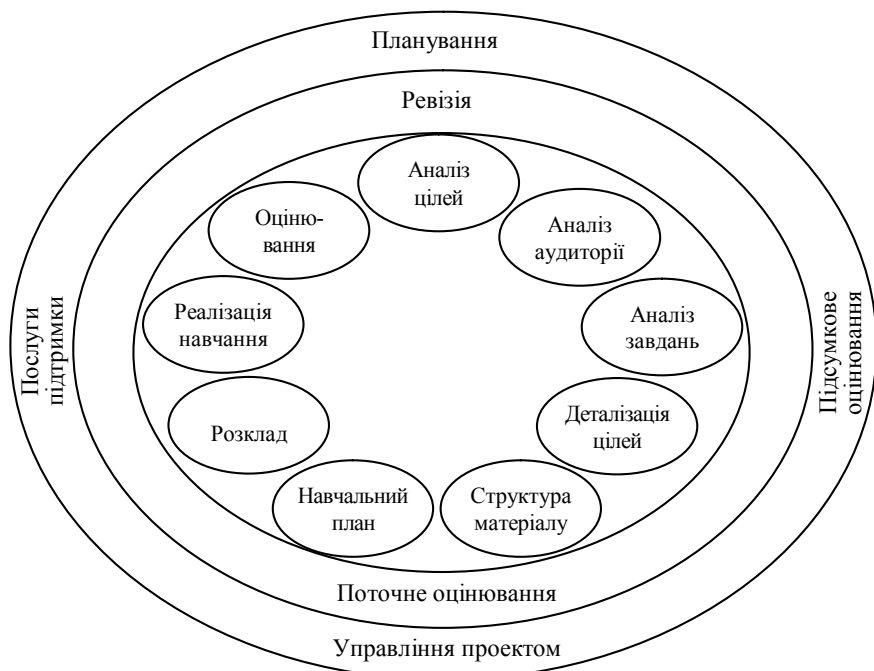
Планування

Ревізія

Аналіз цілей

Аналіз аудиторії

Аналіз завдань

Деталізація цілей

Структура матеріалу

Навчальний план

Розклад

Реалізація навчання

Оцінювання

Поточне оцінювання

Управління проектом

Послуги підтримки

Підсумкове оцінювання